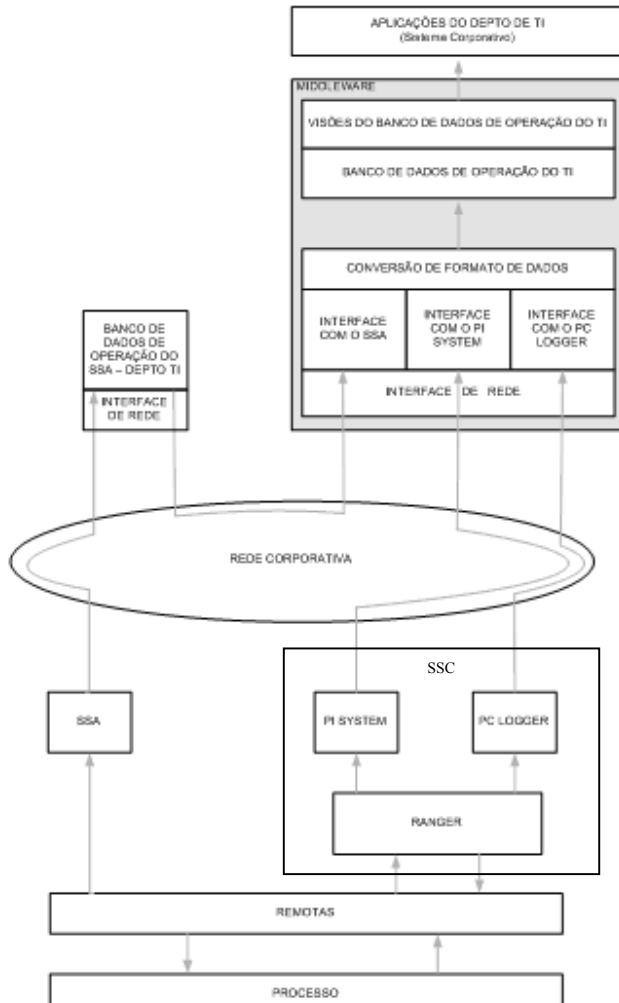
APLICAÇÕES DO DEPTO DE TI
(Sistema Corporativo)

MIDDLEWARE

VISÕES DO BANCO DE DADOS DE OPERAÇÃO DO TI

BANCO DE DADOS DE OPERAÇÃO DO TI

CONVERSÃO DE FORMATO DE DADOS

INTERFACE COM O SSA

INTERFACE COM O PI SYSTEM

INTERFACE COM O PC LOGGER

INTERFACE DE REDE

BANCO DE DADOS DE OPERAÇÃO DO SSA – DEPTO TI

INTERFACE DE REDE

REDE CORPORATIVA

SSC

SSA

PI SYSTEM

PC LOGGER

RANGER

REMOTAS

PROCESSO